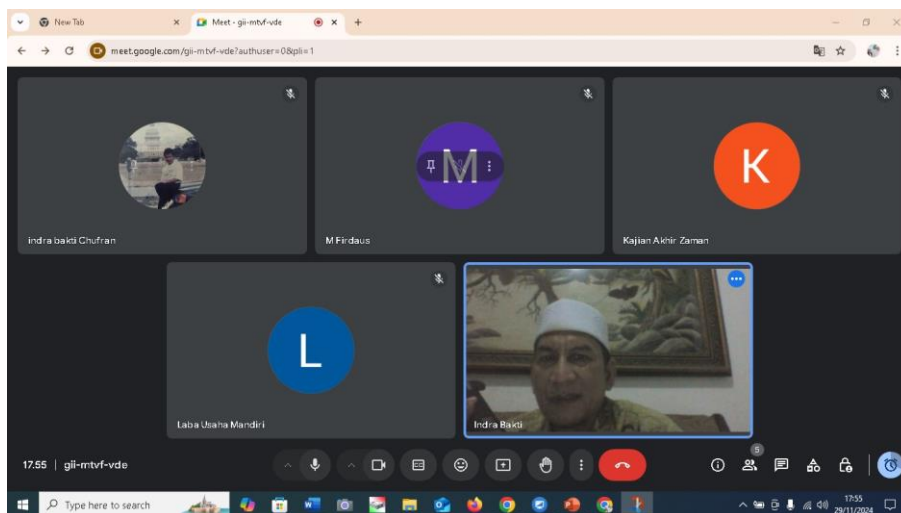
New Tab

Meet - gii-mtvf-vde

meet.google.com/gii-mtvf-vde?authuser=0&pli=1

indra bakti Ghufran

M

M Firdaus

K

Kajian Akhir Zaman

L

Laba Usaha Mandiri

Indra Bakti

17.55 | gii-mtvf-vde

5

Type here to search

17:55
29/11/2024